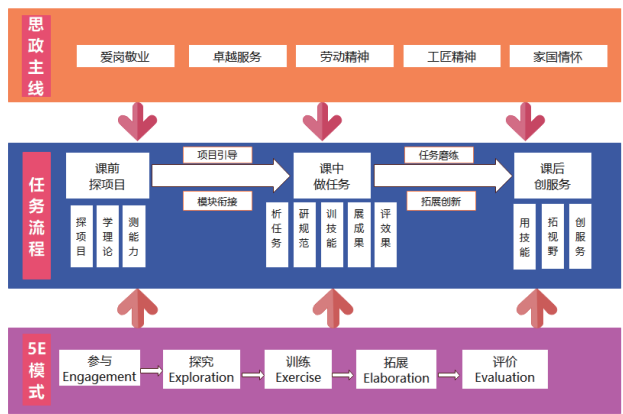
思政主线

爱岗敬业

卓越服务

劳动精神

工匠精神

家国情怀

任务流程

课前探项目

探项目

学理论

测能力

项目引导

模块衔接

课中做任务

析任务

研规范

训技能

展成果

评效果

任务磨练

拓展创新

课后创服务

用技能

拓视野

创服务

5E模式

参与 Engagement

探究 Exploration

训练 Exercise

拓展 Elaboration

评价 Evaluation